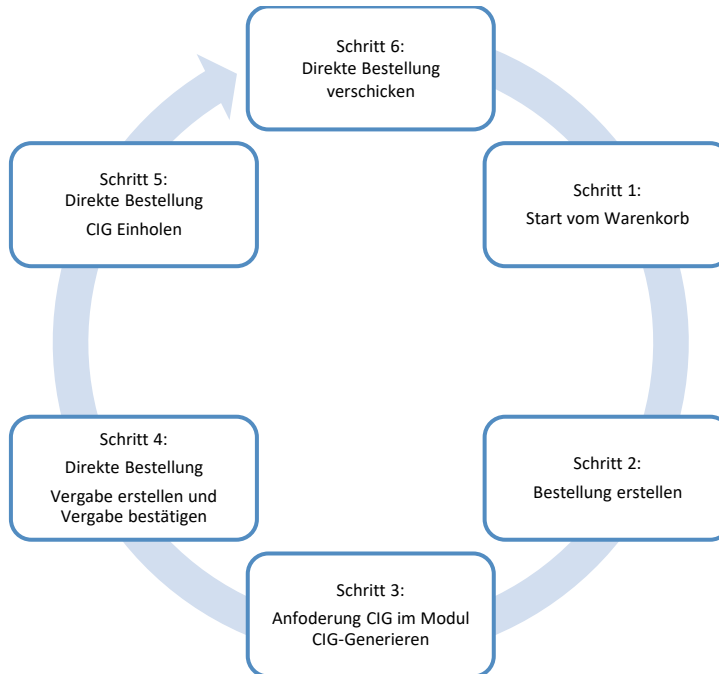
Schritt 6:
Direkte Bestellung verschicken

Schritt 1:
Start vom Warenkorb

Schritt 2:
Bestellung erstellen

Schritt 3:
Anfoderung CIG im Modul CIG-Generieren

Schritt 4:
Direkte Bestellung
Vergabe erstellen und Vergabe bestätigen

Schritt 5:
Direkte Bestellung
CIG Einholen